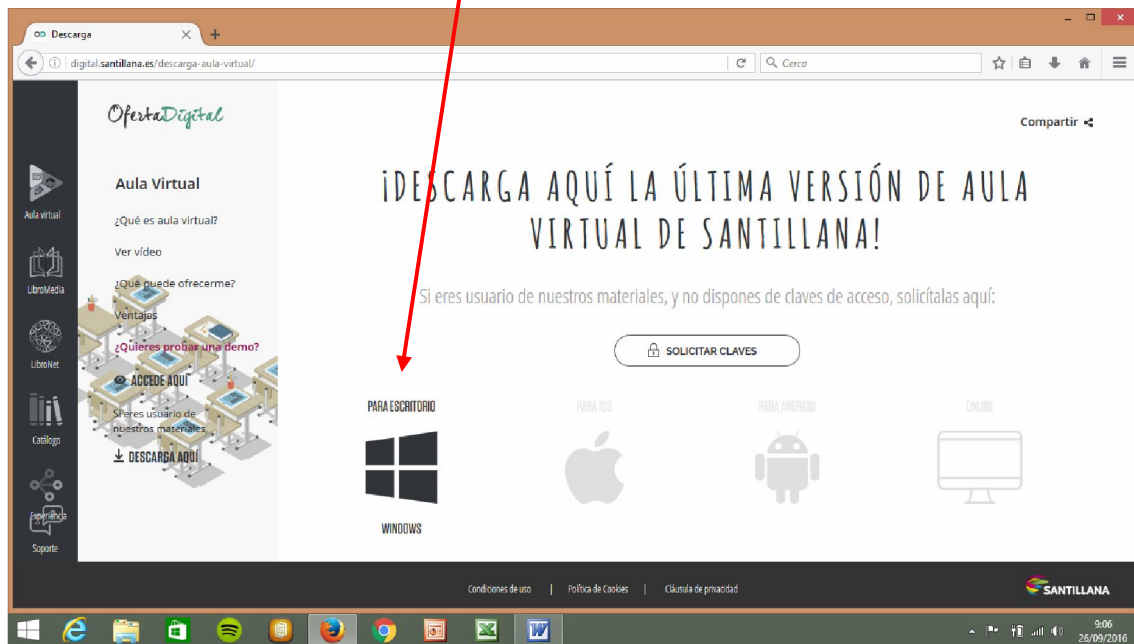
Descarga
digital.santillana.es/descarga-aula-virtual/
Cerca

OfertaDigital

Compartir

Aula virtual
LibroMedia
LibroNet
Catálogo
Experiencia
Soporte

Aula Virtual
¿Qué es aula virtual?
Ver vídeo
¿Qué puede ofrecerme?
Ventajas
¿Quieres probar una demo?
ACCEDE AQUÍ
Si eres usuario de nuestros materiales
DESCARGA AQUÍ

¡DESCARGA AQUÍ LA ÚLTIMA VERSIÓN DE AULA VIRTUAL DE SANTILLANA!

Si eres usuario de nuestros materiales, y no dispones de claves de acceso, solicítalas aquí:

SOLICITAR CLAVES

PARA ESCRITORIO
PARA IOS
PARA ANDROID
ONLINE

WINDOWS

Condiciones de uso | Política de Cookies | Cláusula de privacidad

SANTILLANA

9:06
26/09/2016